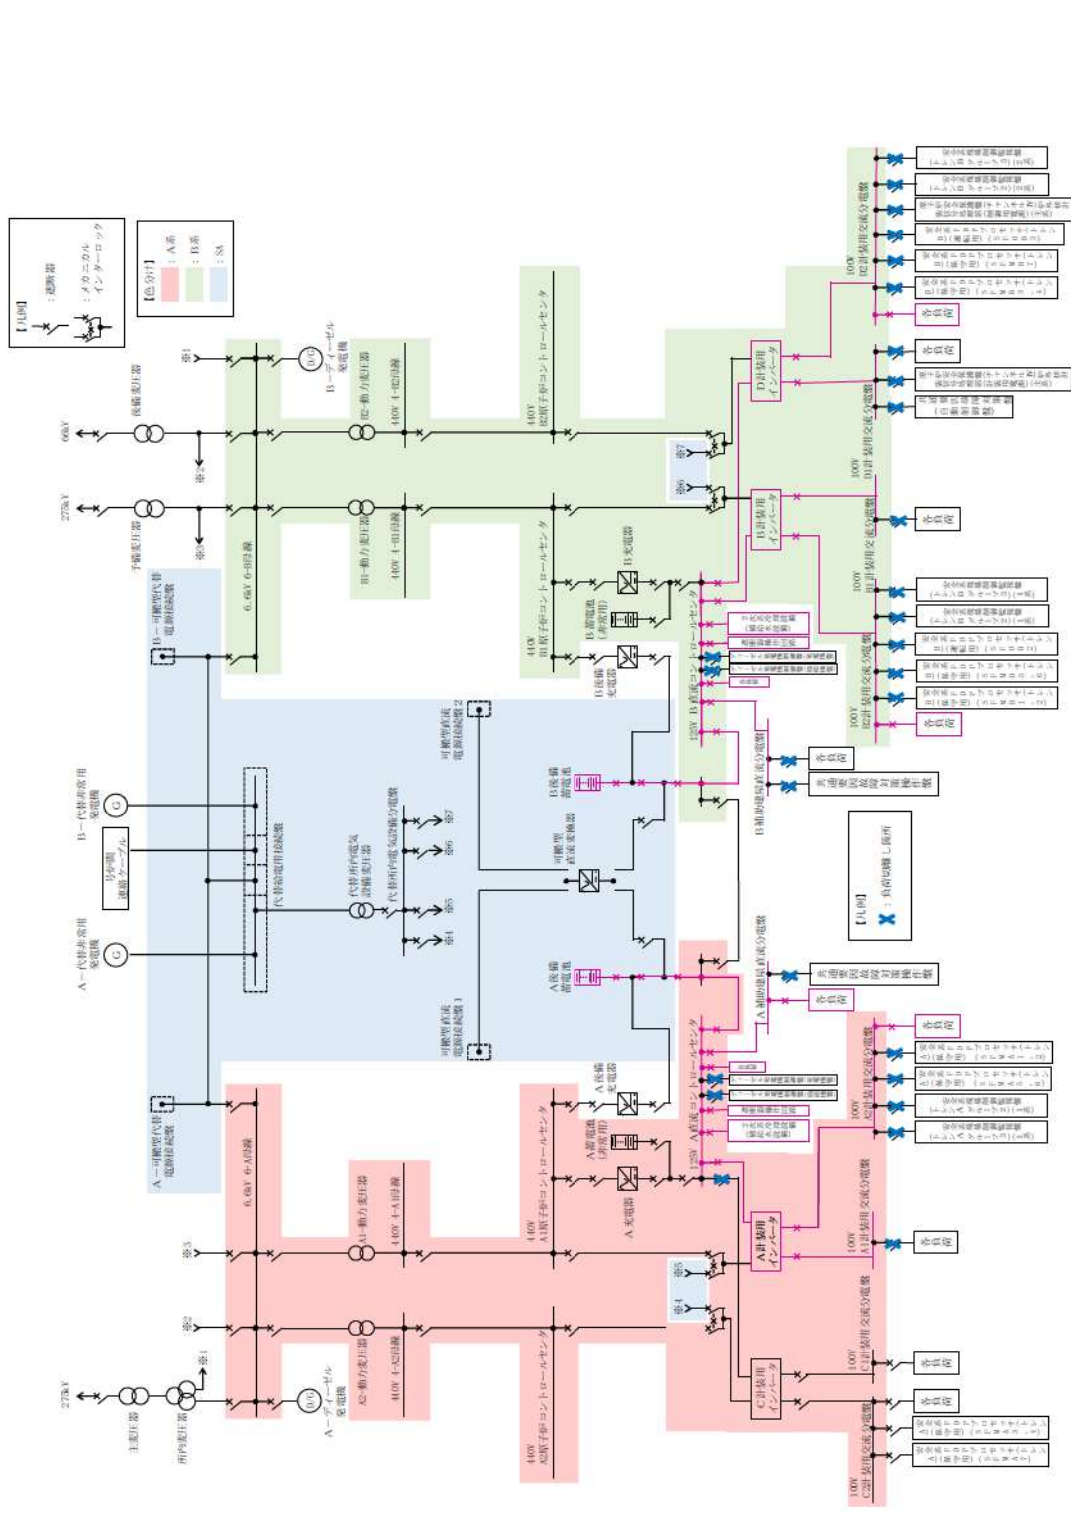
【凡例】
：遮断器
：メカニカルインターロック

【色分け】
：A系
：B系
：SA

66kV
275kV
275kV
後備変圧器
予備変圧器
主変圧器
所内変圧器
※1
※2
※3
※1
※2
※3

B－ディーゼル発電機
A－ディーゼル発電機
D/G
D/G

6.6kV 6-B母線
6.6kV 6-A母線
B2－動力変圧器
B1－動力変圧器
A1－動力変圧器
A2－動力変圧器
440V 4-B2母線
440V 4-B1母線
440V 4-A1母線
440V 4-A2母線
440V B2原子炉コントロールセンタ
440V B1原子炉コントロールセンタ
440V A1原子炉コントロールセンタ
440V A2原子炉コントロールセンタ

B－可搬型代替電源接続盤
A－可搬型代替電源接続盤
B－代替非常用発電機
A－代替非常用発電機
G
G
号炉間連絡ケーブル
代替給電用接続盤
代替所内電気設備変圧器
代替所内電気設備分電盤
※4
※5
※6
※7

可搬型直流電源接続盤2
可搬型直流電源接続盤1
可搬型直流変換器
B後備蓄電池
A後備蓄電池
B後備充電器
A後備充電器
B充電器
A充電器
B蓄電池（非常用）
A蓄電池（非常用）
125V B直流コントロールセンタ
125V A直流コントロールセンタ
B補助建屋直流分電盤
A補助建屋直流分電盤
共通要因故障対策盤
共通要因故障対策盤
各負荷
各負荷

※6
※7
※5
※4
D計装用インバータ
B計装用インバータ
A計装用インバータ
C計装用インバータ
100V D2計装用交流分電盤
100V D1計装用交流分電盤
100V B1計装用交流分電盤
100V B2計装用交流分電盤
100V A1計装用交流分電盤
100V A2計装用交流分電盤
100V C1計装用交流分電盤
100V C2計装用交流分電盤
各負荷

【凡例】
✕：負荷切離し箇所